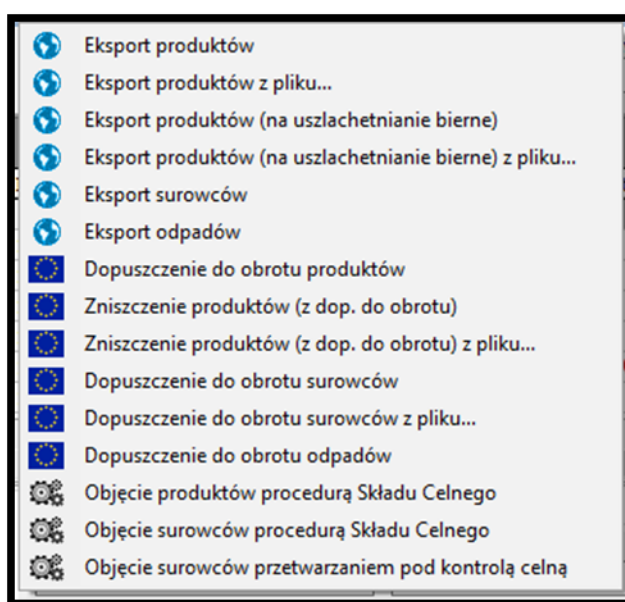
Eksport produktów
Eksport produktów z pliku...
Eksport produktów (na uszlachetnianie bierne)
Eksport produktów (na uszlachetnianie bierne) z pliku...
Eksport surowców
Eksport odpadów
Dopuszczenie do obrotu produktów
Zniszczenie produktów (z dop. do obrotu)
Zniszczenie produktów (z dop. do obrotu) z pliku...
Dopuszczenie do obrotu surowców
Dopuszczenie do obrotu surowców z pliku...
Dopuszczenie do obrotu odpadów
Objęcie produktów procedurą Składu Celnego
Objęcie surowców procedurą Składu Celnego
Objęcie surowców przetwarzaniem pod kontrolą celną